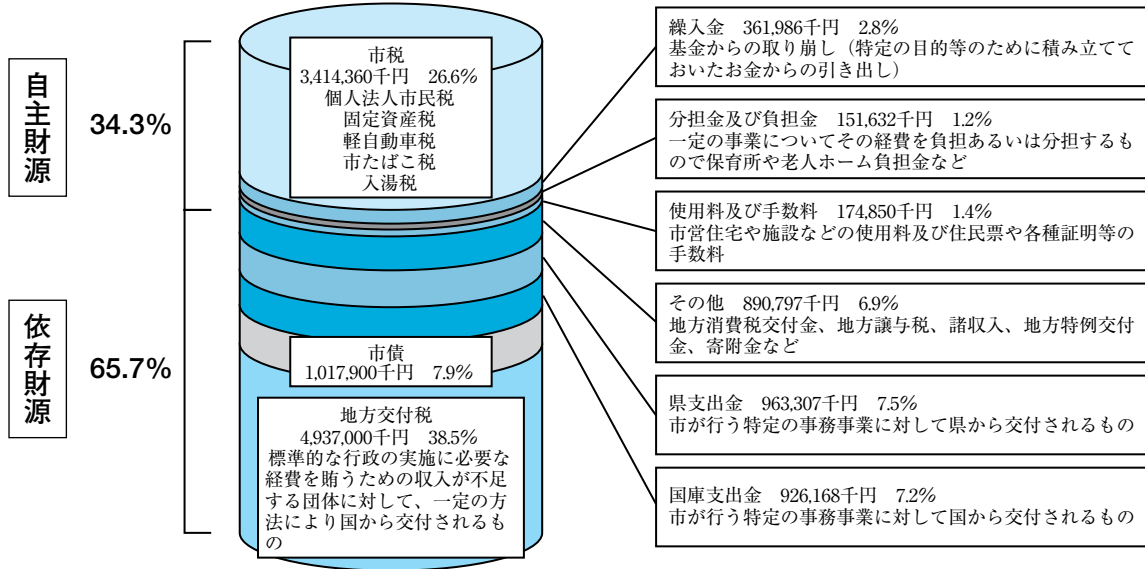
自主財源

34.3%

依存財源

65.7%

市税
3,414,360千円　26.6%
個人法人市民税
固定資産税
軽自動車税
市たばこ税
入湯税

市債
1,017,900千円　7.9%

地方交付税
4,937,000千円　38.5%
標準的な行政の実施に必要な経費を賄うための収入が不足する団体に対して、一定の方法により国から交付されるもの

繰入金　361,986千円　2.8%
基金からの取り崩し（特定の目的等のために積み立てておいたお金からの引き出し）

分担金及び負担金　151,632千円　1.2%
一定の事業についてその経費を負担あるいは分担するもので保育所や老人ホーム負担金など

使用料及び手数料　174,850千円　1.4%
市営住宅や施設などの使用料及び住民票や各種証明等の手数料

その他　890,797千円　6.9%
地方消費税交付金、地方譲与税、諸収入、地方特例交付金、寄附金など

県支出金　963,307千円　7.5%
市が行う特定の事務事業に対して県から交付されるもの

国庫支出金　926,168千円　7.2%
市が行う特定の事務事業に対して国から交付されるもの